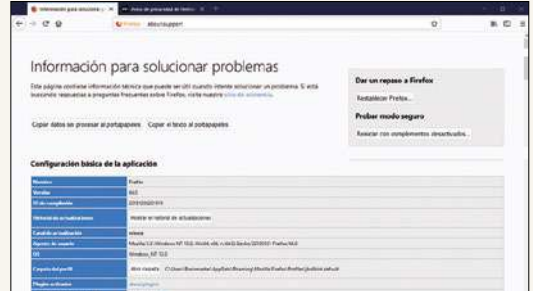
Información para solucionar ×
Aviso de privacidad de Firefox ×
Firefox about:support

Información para solucionar problemas

Esta página contiene información técnica que puede ser útil cuando intente solucionar un problema. Si está buscando respuestas a preguntas frecuentes sobre Firefox, visite nuestro sitio de asistencia.

Copiar datos sin procesar al portapapeles
Copiar el texto al portapapeles

Dar un repaso a Firefox
Restablecer Firefox...
Probar modo seguro
Reiniciar con complementos desactivados...

Configuración básica de la aplicación

| | |
|---|---|
| Nombre | Firefox |
| Versión | 66.0 |
| ID de compilación | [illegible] |
| Historial de actualizaciones | Mostrar el historial de actualizaciones |
| Canal de actualización | release |
| Agente de usuario | Mozilla/5.0 (Windows NT 10.0; Win64; x64; rv:66.0) Gecko/20100101 Firefox/66.0 |
| OS | Windows_NT 10.0 |
| Carpeta del perfil | Abrir carpeta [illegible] |
| Plugins activados | about:plugins |